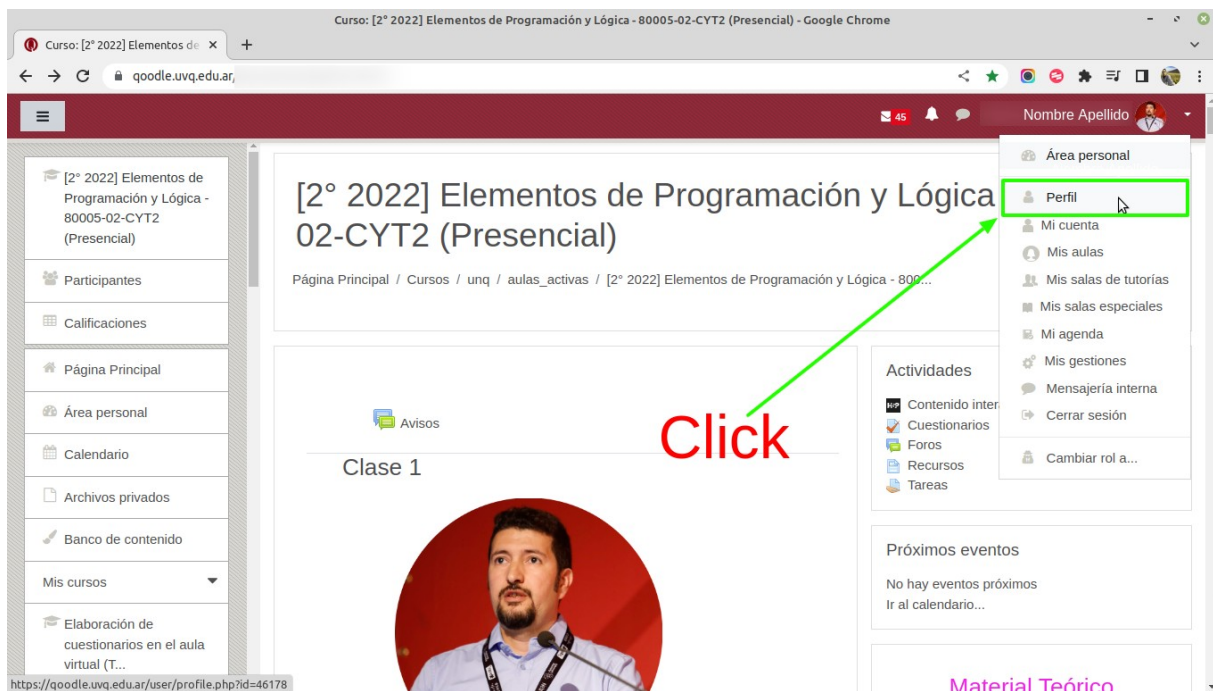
Curso: [2° 2022] Elementos de Programación y Lógica - 80005-02-CYT2 (Presencial) - Google Chrome

Curso: [2° 2022] Elementos de ×

qoodle.uvq.edu.ar/

45

Nombre Apellido

[2° 2022] Elementos de Programación y Lógica - 80005-02-CYT2 (Presencial)

Participantes

Calificaciones

Página Principal

Área personal

Calendario

Archivos privados

Banco de contenido

Mis cursos

Elaboración de cuestionarios en el aula virtual (T...

[2° 2022] Elementos de Programación y Lógica - 02-CYT2 (Presencial)

Página Principal / Cursos / unq / aulas_activas / [2° 2022] Elementos de Programación y Lógica - 800...

Avisos

Clase 1

Click

Actividades

Contenido inter

Cuestionarios

Foros

Recursos

Tareas

Próximos eventos

No hay eventos próximos

Ir al calendario...

Material Teórico

Área personal

Perfil

Mi cuenta

Mis aulas

Mis salas de tutorías

Mis salas especiales

Mi agenda

Mis gestiones

Mensajería interna

Cerrar sesión

Cambiar rol a...

https://qoodle.uvq.edu.ar/user/profile.php?id=46178